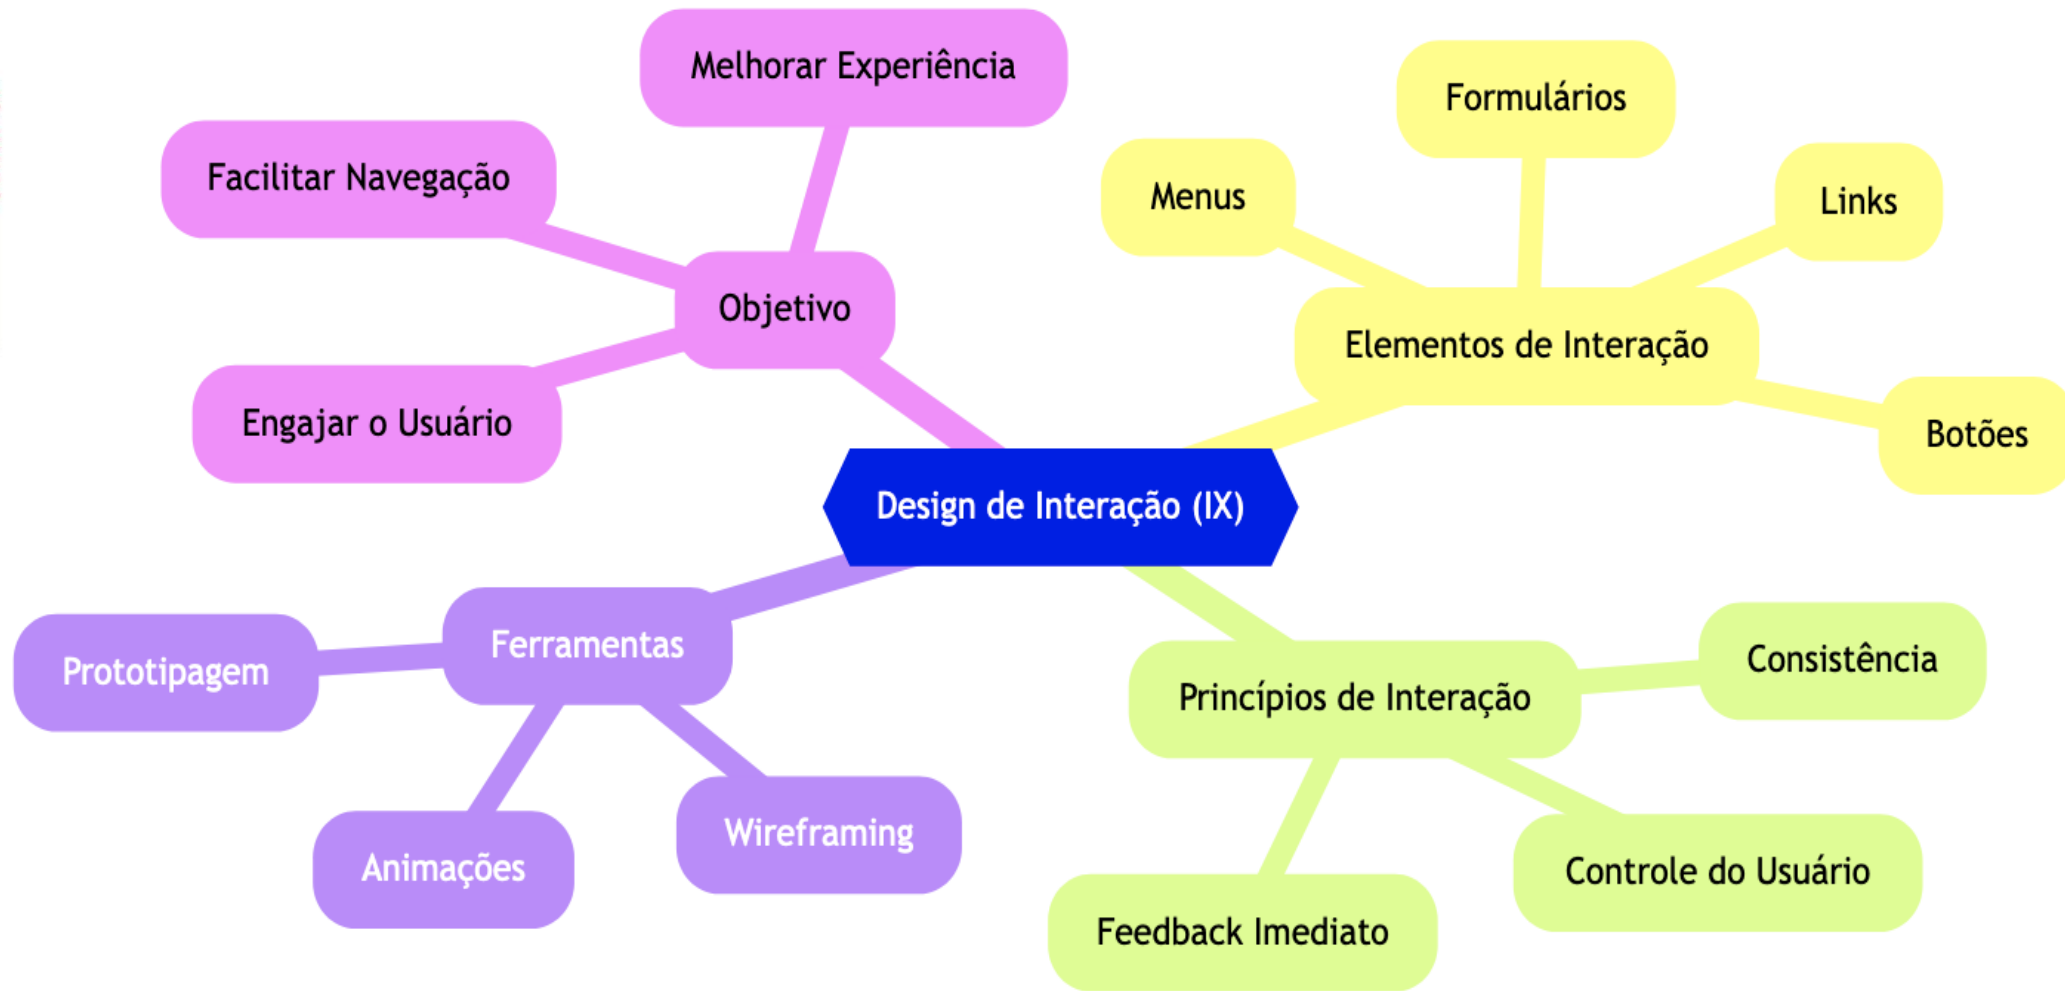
Design de Interação (IX)

Objetivo
Melhorar Experiência
Facilitar Navegação
Engajar o Usuário

Elementos de Interação
Menus
Formulários
Links
Botões

Ferramentas
Prototipagem
Animações
Wireframing

Princípios de Interação
Consistência
Controle do Usuário
Feedback Imediato